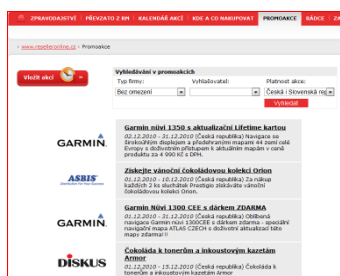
ZPRAVODAJSTVÍ | PŘEVZATO Z BM | KALENDÁŘ AKCÍ | KDE A CO NAKUPOVAT | PROMOAKCE | RÁDCE

» www.rejekcionline.cz » Promoakce

Vložit akci

Vyhledávání v promoakcích

Typ firmy: | Vyhlašovatel: | Platnost akce:

Bez omezení | | Česká i Slovenská rep

Vyhledat

GARMIN.

Garmin nüvi 1350 s aktualizací Lifetime kartou

01.12.2010 - 31.12.2010 (Česká republika) Navigace se širokoúhlým displejem a předehranými mapami 44 zemí celé Evropy s doživotním přístupem k aktuálním mapám v ceně produktu za 4 990 Kč s DPH.

ASBIS

Získejte vánoční čokoládovou kolekci Orion

01.12.2010 - 10.12.2010 (Česká republika) Za nákup každých 2 ks sluchátek Prestigio získáte vánoční čokoládovou kolekci Orion.

GARMIN.

Garmin Nüvi 1300 CEE s dárkem ZDARMA

01.12.2010 - 31.12.2010 (Česká republika) Oblíbená navigace Garmin nüvi 1300CEE s dárkem zdarma - speciální navigační mapa ATLAS CZECH s doživotní aktualizací bitu mapy zdarma!

DISKUS

Čokoláda k tonerům a inkoustovým kazetám Armor

01.12.2010 - 15.12.2010 (Česká republika) Čokoláda k tonerům a inkoustovým kazetám Armor